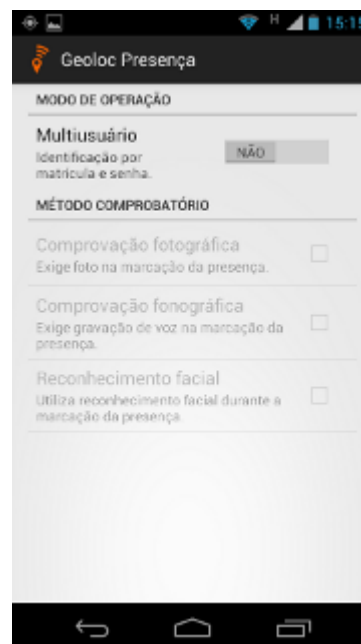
H 15:15

Geoloc Presença

MODO DE OPERAÇÃO

Multiusuário
Identificação por matrícula e senha.

NÃO

MÉTODO COMPROBATÓRIO

Comprovação fotográfica
Exige foto na marcação da presença.

Comprovação fonográfica
Exige gravação de voz na marcação da presença.

Reconhecimento facial
Utiliza reconhecimento facial durante a marcação da presença.